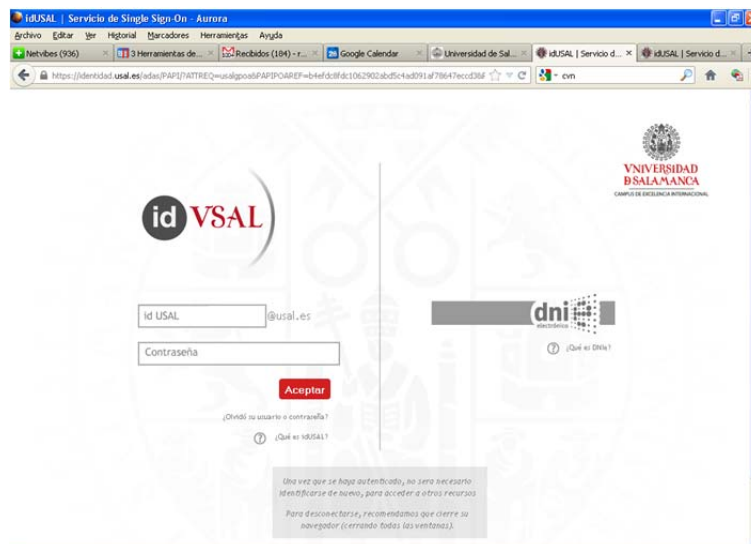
idUSAL | Servicio de Single Sign-On - Aurora

Archivo Editar Ver Historial Marcadores Herramientas Ayuda

Netvibes (936) | 3 Herramientas de... | Recibidos (184) - r... | Google Calendar | Universidad de Sal... | idUSAL | Servicio d... | idUSAL | Servicio d...

https://identidad.usal.es/adas/PAPI/?ATTREQ=usalgpoa&PAPIOPAREF=b4efdc8fdc1062902abd5c4ad091af78647eccd36f

cvn

VNIVERSIDAD
DSALAMANCA
CAMPUS DE EXCELENCIA INTERNACIONAL

id VSAL

id USAL @usal.es

Contraseña

Aceptar

¿Olvidó su usuario o contraseña?

¿Qué es idUSAL?

dni electrónico

¿Qué es DNIe?

Una vez que se haya autenticado, no será necesario identificarse de nuevo, para acceder a otros recursos

Para desconectarse, recomendamos que cierre su navegador (cerrando todas las ventanas).